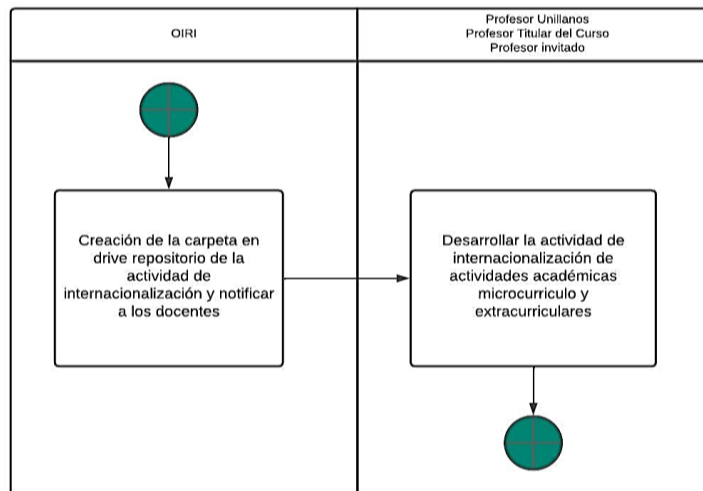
OIRI

Profesor Unillanos
Profesor Titular del Curso
Profesor invitado

Creación de la carpeta en drive repositorio de la actividad de internacionalización y notificar a los docentes

Desarrollar la actividad de internacionalización de actividades académicas microcurriculo y extracurriculares